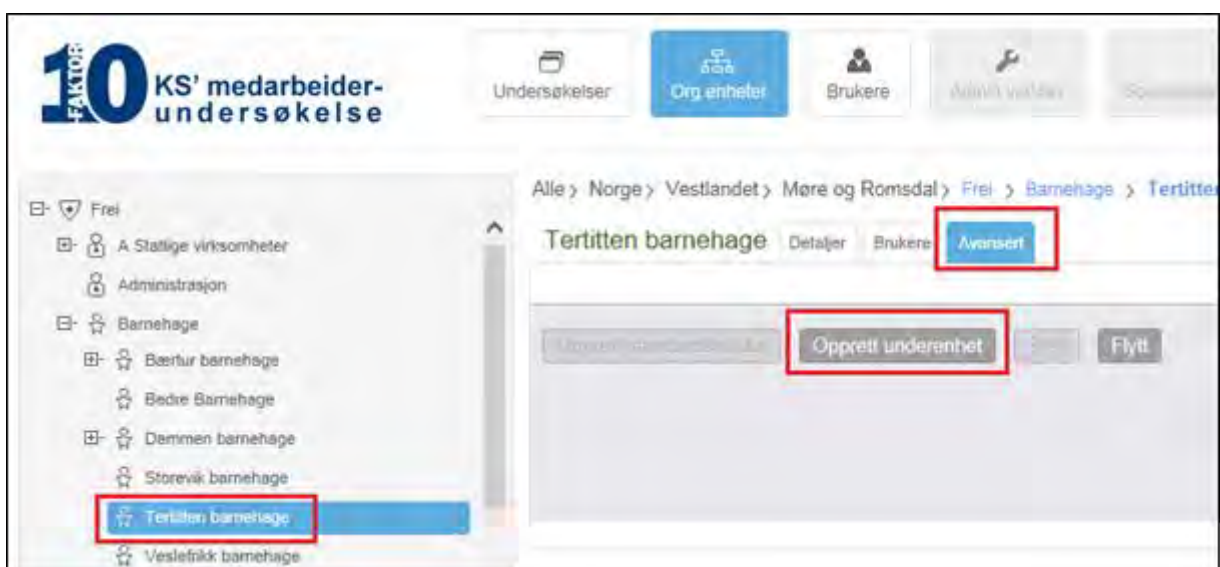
FAKTOR 10 KS' medarbeider-undersøkelse

Undersøkelser
Org enheter
Brukere
Admin verdier
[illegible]

Frei
A Statlige virksomheter
Administrasjon
Barnehage
Bærtur barnehage
Bedre Barnehage
Dammen barnehage
Storevik barnehage
Tertitten barnehage
Veslefrikk barnehage

Alle › Norge › Vestlandet › Møre og Romsdal › Frei › Barnehage › Tertitten

Tertitten barnehage
Detaljer
Brukere
Avansert

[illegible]
Opprett underenhet
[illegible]
Flytt